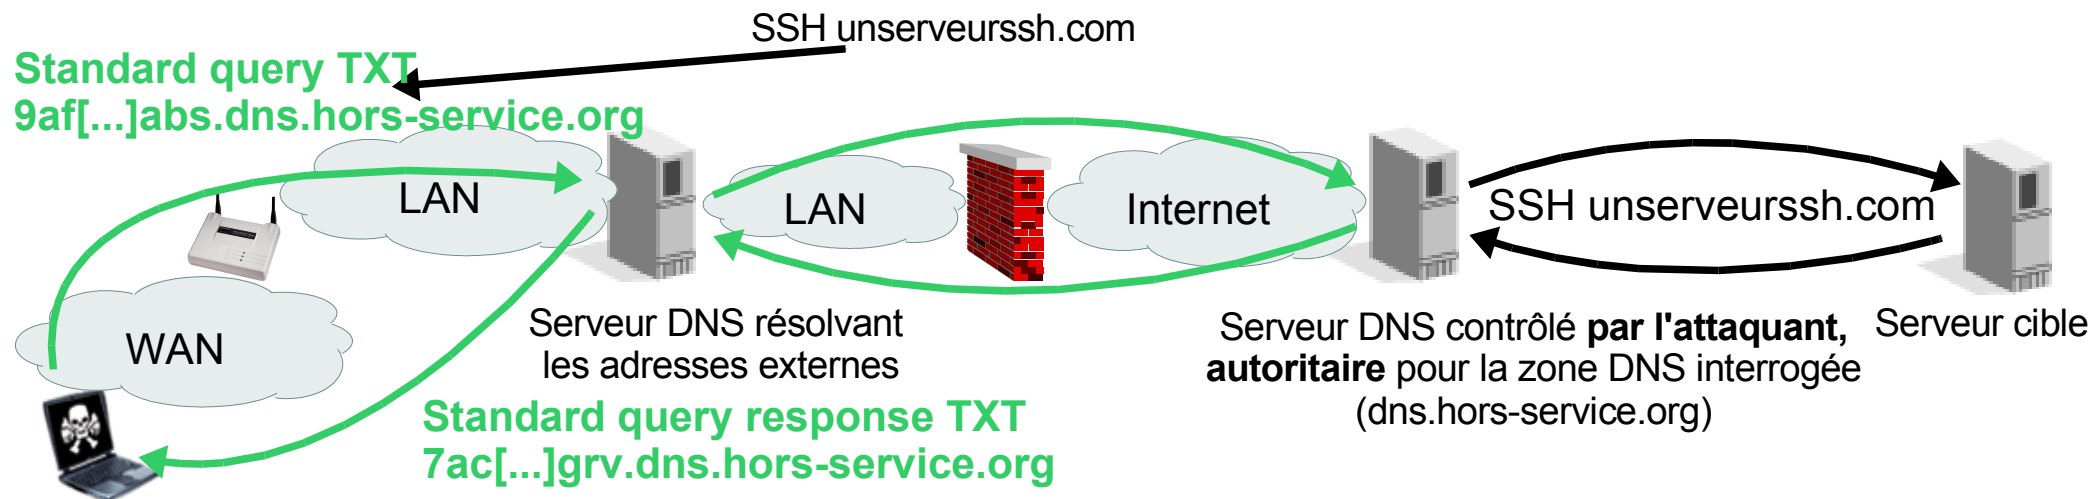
SSH unserveurssh.com

Standard query TXT
9af[...]abs.dns.hors-service.org

LAN

LAN

Internet

SSH unserveurssh.com

WAN

Serveur DNS résolvant les adresses externes

Serveur DNS contrôlé **par l'attaquant, autoritaire** pour la zone DNS interrogée (dns.hors-service.org)

Serveur cible

Standard query response TXT
7ac[...]grv.dns.hors-service.org